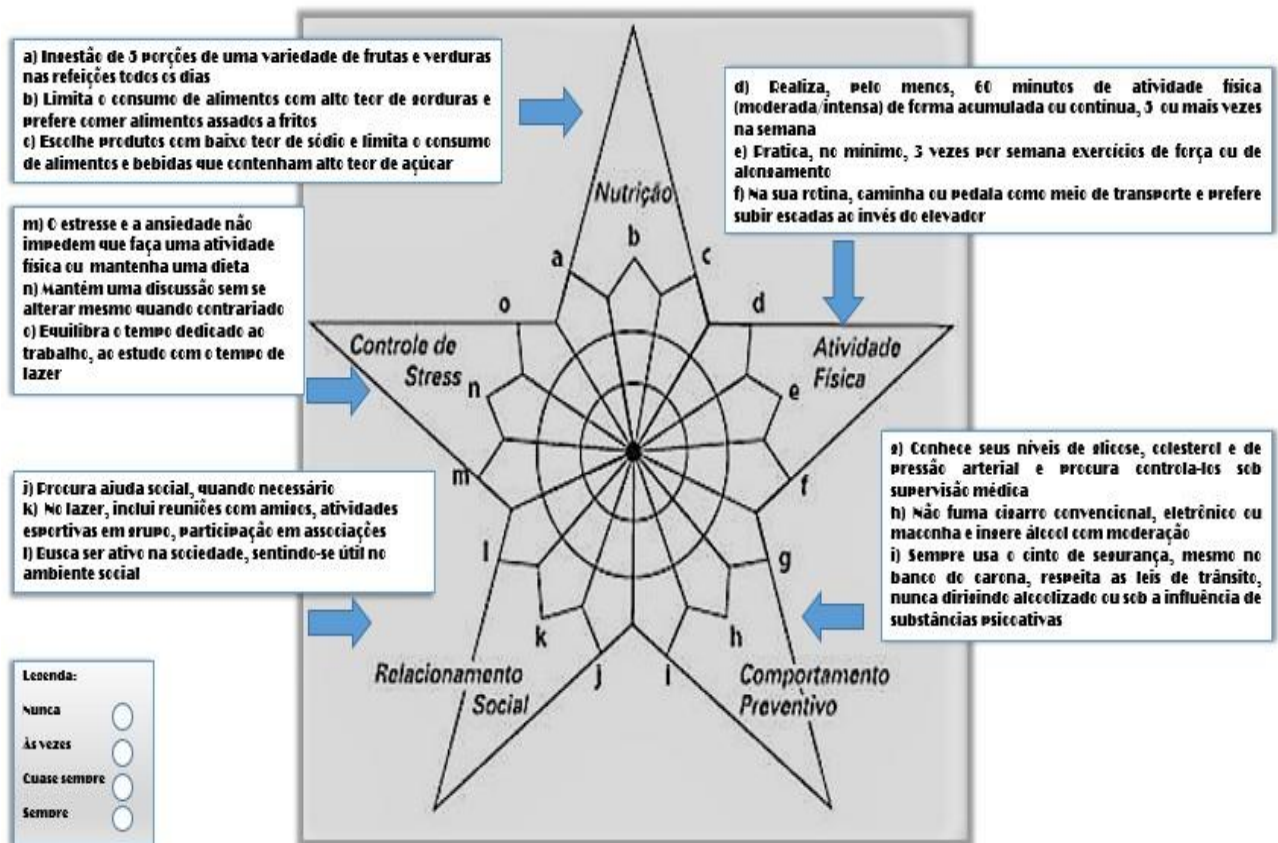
a) Ingestão de 5 porções de uma variedade de frutas e verduras nas refeições todos os dias
b) Limita o consumo de alimentos com alto teor de gorduras e prefere comer alimentos assados a fritos
c) Escolhe produtos com baixo teor de sódio e limita o consumo de alimentos e bebidas que contenham alto teor de açúcar

d) Realiza, pelo menos, 60 minutos de atividade física (moderada/intensa) de forma acumulada ou contínua, 5 ou mais vezes na semana
e) Pratica, no mínimo, 3 vezes por semana exercícios de força ou de alongamento
f) Na sua rotina, caminha ou pedala como meio de transporte e prefere subir escadas ao invés do elevador

m) O estresse e a ansiedade não impedem que faça uma atividade física ou mantenha uma dieta
n) Mantém uma discussão sem se alterar mesmo quando contrariado
o) Equilibra o tempo dedicado ao trabalho, ao estudo com o tempo de lazer

Nutrição
a
b
c
o
d
Controle de Stress
Atividade Física
n
e
m
f
l
g
k
h
j
i
Relacionamento Social
Comportamento Preventivo

g) Conhece seus níveis de glicose, colesterol e de pressão arterial e procura controla-los sob supervisão médica
h) Não fuma cigarro convencional, eletrônico ou maconha e ingere álcool com moderação
i) Sempre usa o cinto de segurança, mesmo no banco do carona, respeita as leis de trânsito, nunca dirigindo alcoolizado ou sob a influência de substâncias psicoativas

j) Procura ajuda social, quando necessário
k) No lazer, inclui reuniões com amigos, atividades esportivas em grupo, participação em associações
l) Busca ser ativo na sociedade, sentindo-se útil no ambiente social

Legenda:
Nunca
Às vezes
Quase sempre
Sempre